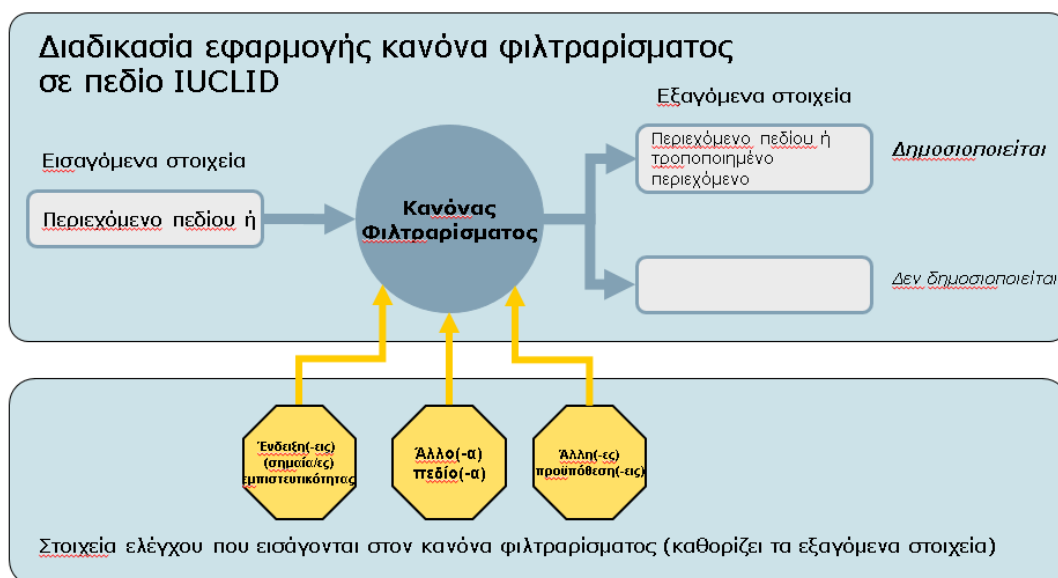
Διαδικασία εφαρμογής κανόνα φιλτραρίσματος σε πεδίο IUCLID

Εισαγόμενα στοιχεία

Περιεχόμενο πεδίου ή

Κανόνας Φιλτραρίσματος

Εξαγόμενα στοιχεία

Περιεχόμενο πεδίου ή τροποποιημένο περιεχόμενο

Δημοσιοποιείται

Δεν δημοσιοποιείται

Ένδειξη(-εις) (σημαία/ες) εμπιστευτικότητας

Άλλο(-α) πεδίο(-α)

Άλλη(-ες) προϋπόθεση(-εις)

Στοιχεία ελέγχου που εισάγονται στον κανόνα φιλτραρίσματος (καθορίζει τα εξαγόμενα στοιχεία)